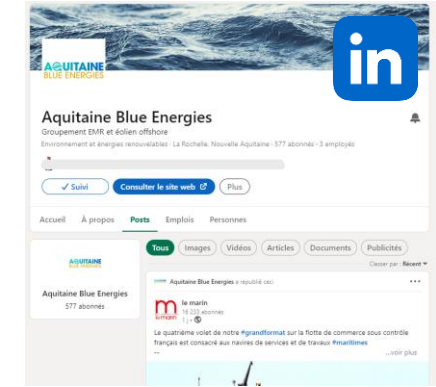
AQUITAINE
BLUE ENERGIES

in

Aquitaine Blue Energies

Groupement EMR et éolien offshore

Environnement et énergies renouvelables · La Rochelle, Nouvelle Aquitaine · 577 abonnés · 3 employés

✓ Suivi

Consulter le site web

Plus

Accueil

À propos

Posts

Emplois

Personnes

AQUITAINE
BLUE ENERGIES

Aquitaine Blue Energies

577 abonnés

Tous

Images

Vidéos

Articles

Documents

Publicités

Classer par : Récent

Aquitaine Blue Energies a republié ceci

le marin

16 233 abonnés

1 j

Le quatrième volet de notre #grandformat sur la flotte de commerce sous contrôle français est consacré aux navires de services et de travaux #maritimes

…voir plus